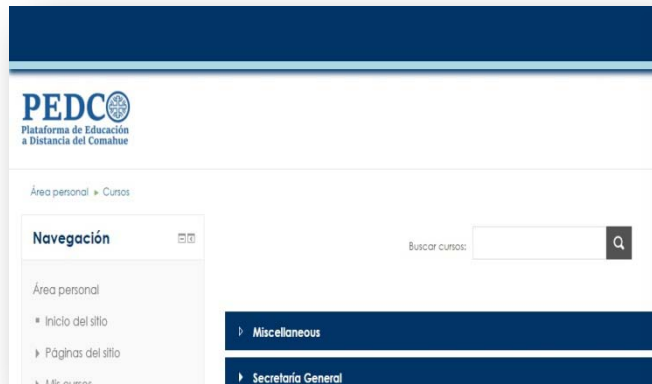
PEDCO
Plataforma de Educación a Distancia del Comahue

Área personal ► Cursos

Navegación

Área personal
Inicio del sitio
Páginas del sitio
Mis cursos

Buscar cursos:

Miscellaneous

Secretaría General